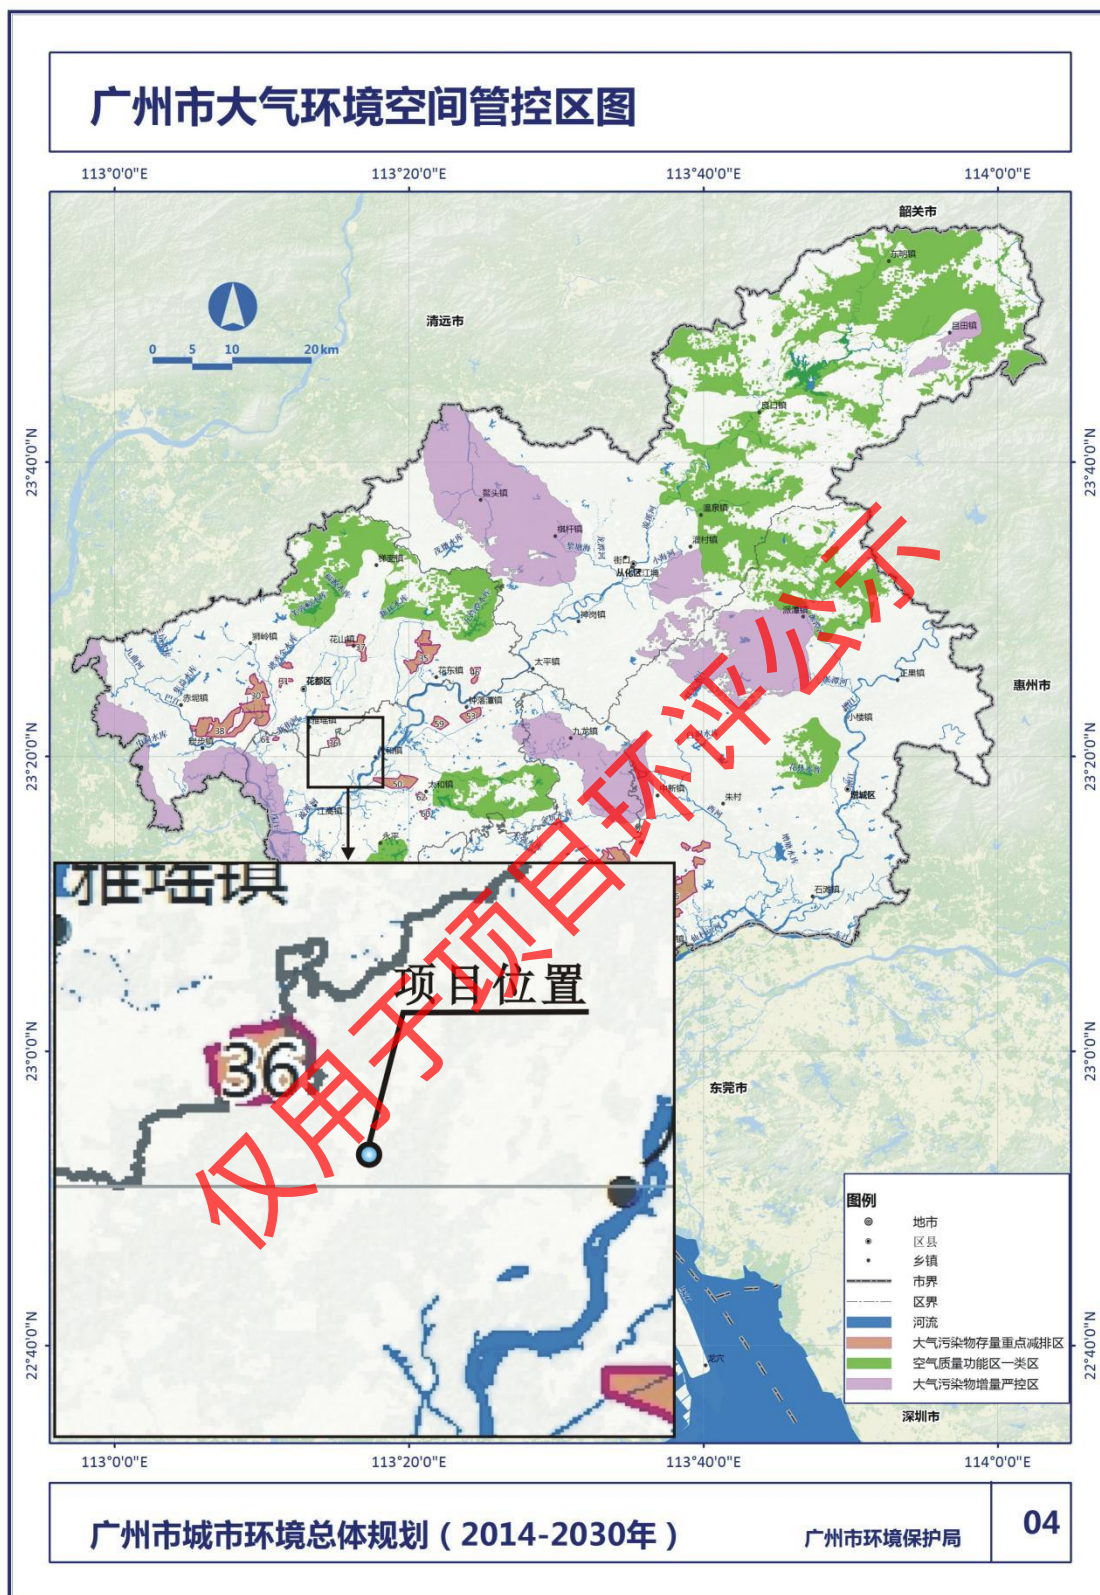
广州市大气环境空间管控区图

113°0'0"E 113°20'0"E 113°40'0"E 114°0'0"E

23°40'0"N 23°20'0"N 23°0'0"N 22°40'0"N

0 5 10 20 km

韶关市
清远市
惠州市
东莞市
深圳市
花都区
从化区
增城区
东明镇
吕田镇
良口镇
温泉镇
鳌头镇
街口
江埔
神岗镇
太平镇
九龙镇
派潭镇
正果镇
小楼镇
朱村
石滩镇
花山镇
花东镇
钟落潭镇
狮岭镇
赤坭镇
炭步镇
雅瑶镇
人和镇
江高镇

狃瑶镇
项目位置
36

图例
地市
区县
乡镇
市界
区界
河流
大气污染物存量重点减排区
空气质量功能区一类区
大气污染物增量严控区

仅用于项目环评公示

广州市城市环境总体规划（2014-2030年）
广州市环境保护局
04